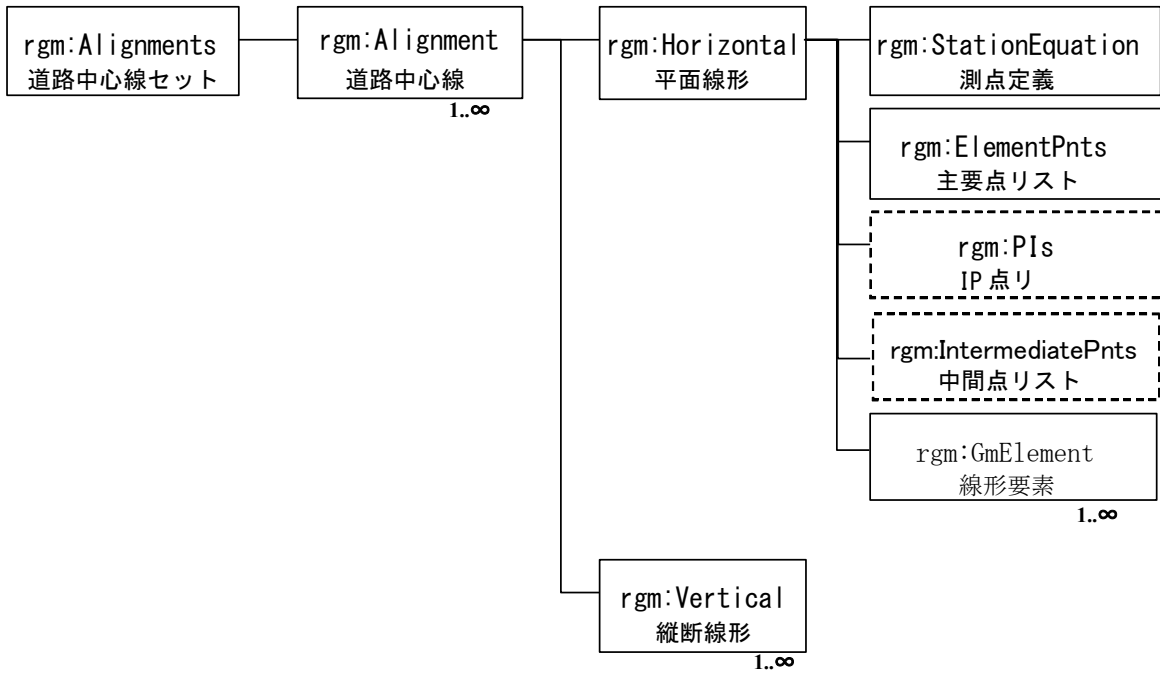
rgm:Alignments
道路中心線セット

rgm:Alignment
道路中心線
1..∞

rgm:Horizontal
平面線形

rgm:StationEquation
測点定義

rgm:ElementPnts
主要点リスト

rgm:PIs
IP 点リ

rgm:IntermediatePnts
中間点リスト

rgm:GmElement
線形要素
1..∞

rgm:Vertical
縦断線形
1..∞